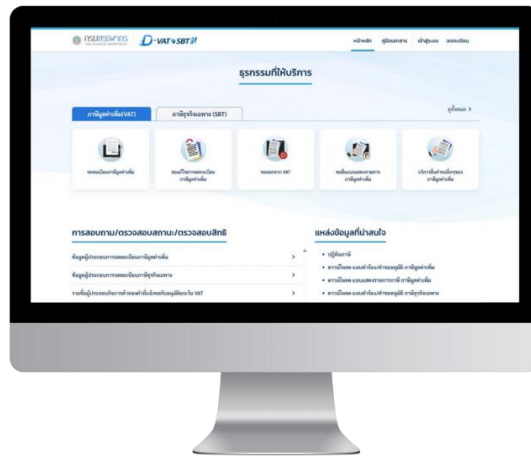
กรมสรรพากร THE REVENUE DEPARTMENT D-VAT & SBT

หน้าหลัก คู่มือเอกสาร เข้าสู่ระบบ ลงทะเบียน

ธุรกรรมที่ให้บริการ

ภาษีมูลค่าเพิ่ม(VAT) ภาษีธุรกิจเฉพาะ (SBT)

ดูทั้งหมด >

จดทะเบียนภาษีมูลค่าเพิ่ม

ขอแก้ไขการจดทะเบียนภาษีมูลค่าเพิ่ม

ขอยกเลิก VAT

ยื่นแบบแจ้งการ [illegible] ภาษีมูลค่าเพิ่ม

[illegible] ภาษีมูลค่าเพิ่ม

การสอบถาม/ตรวจสอบสถานะ/ตรวจสอบสิทธิ

ข้อมูลผู้ประกอบการจดทะเบียนภาษีมูลค่าเพิ่ม >

ข้อมูลผู้ประกอบการจดทะเบียนภาษีธุรกิจเฉพาะ >

รายชื่อผู้ประกอบการ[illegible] VAT >

แหล่งข้อมูลที่น่าสนใจ

• ปฏิทินภาษี

• ดาวน์โหลด แบบคำร้องเกี่ยวกับการจดทะเบียน ภาษีมูลค่าเพิ่ม

• ดาวน์โหลด แบบแสดงรายการภาษี ภาษีมูลค่าเพิ่ม

• ดาวน์โหลด แบบคำร้องเกี่ยวกับการจดทะเบียน ภาษีธุรกิจเฉพาะ